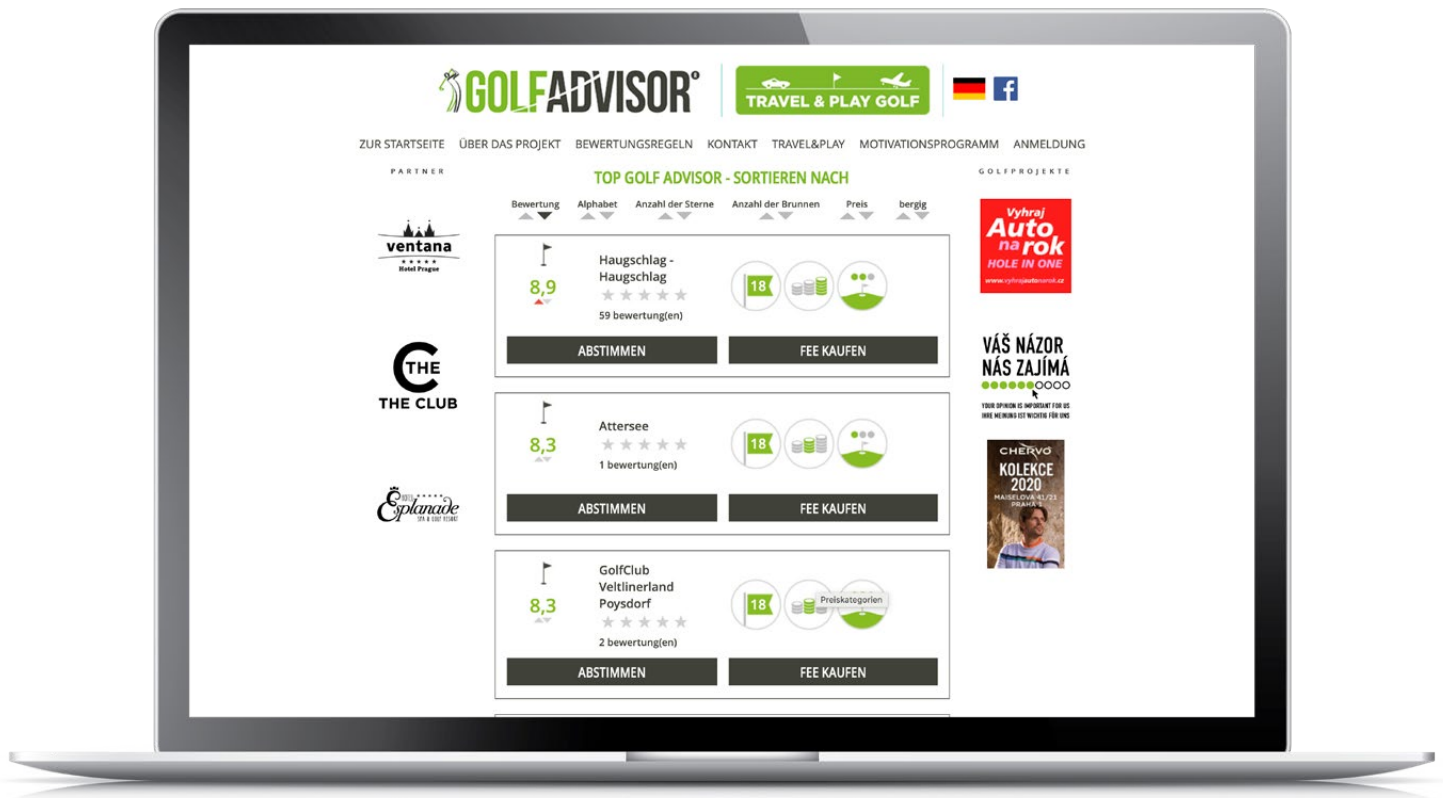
GOLFADVISOR

TRAVEL & PLAY GOLF

ZUR STARTSEITE ÜBER DAS PROJEKT BEWERTUNGSREGELN KONTAKT TRAVEL&PLAY MOTIVATIONSPROGRAMM ANMELDUNG

PARTNER

TOP GOLF ADVISOR - SORTIEREN NACH

GOLFPROJEKTE

Bewertung Alphabet Anzahl der Sterne Anzahl der Brunnen Preis bergig

ventana
Hotel Prague

8,9
Haugschlag - Haugschlag
59 bewertung(en)
18
ABSTIMMEN FEE KAUFEN

Vyhraj Auto na rok
HOLE IN ONE
www.vyhrajautonarok.cz

THE
THE CLUB

8,3
Attersee
1 bewertung(en)
18
ABSTIMMEN FEE KAUFEN

VÁŠ NÁZOR NÁS ZAJÍMÁ
YOUR OPINION IS IMPORTANT FOR US
IHRE MEINUNG IST WICHTIG FÜR UNS

Esplanade
SPA & GOLF RESORT

CHERVO
KOLEKCE 2020
MAISELOVA 41/21
PRAHA 1

8,3
GolfClub Veltlinerland Poysdorf
2 bewertung(en)
18
Preiskategorien
ABSTIMMEN FEE KAUFEN